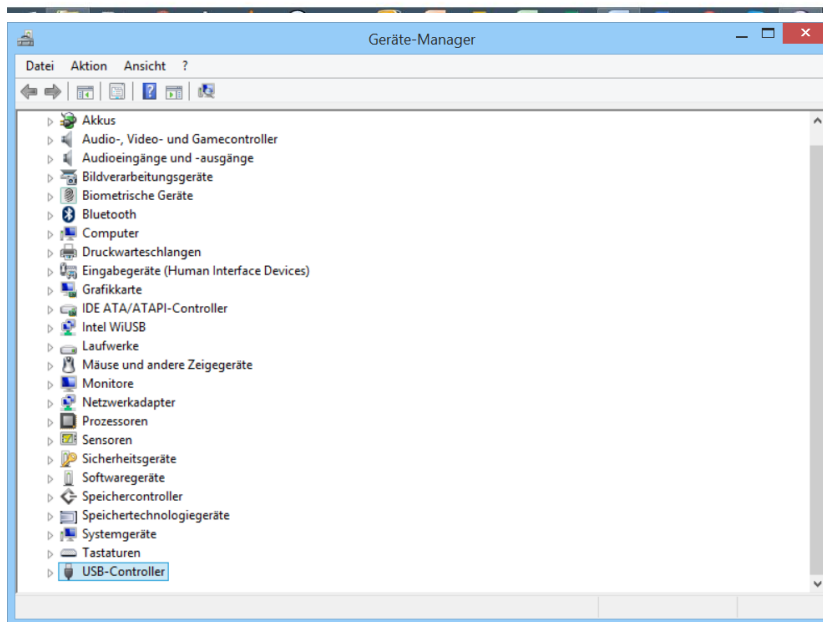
Geräte-Manager

Datei Aktion Ansicht ?

Akkus
Audio-, Video- und Gamecontroller
Audioeingänge und -ausgänge
Bildverarbeitungsgeräte
Biometrische Geräte
Bluetooth
Computer
Druckwarteschlangen
Eingabegeräte (Human Interface Devices)
Grafikkarte
IDE ATA/ATAPI-Controller
Intel WiUSB
Laufwerke
Mäuse und andere Zeigegeräte
Monitore
Netzwerkadapter
Prozessoren
Sensoren
Sicherheitsgeräte
Softwaregeräte
Speichercontroller
Speichertechnologiegeräte
Systemgeräte
Tastaturen
USB-Controller